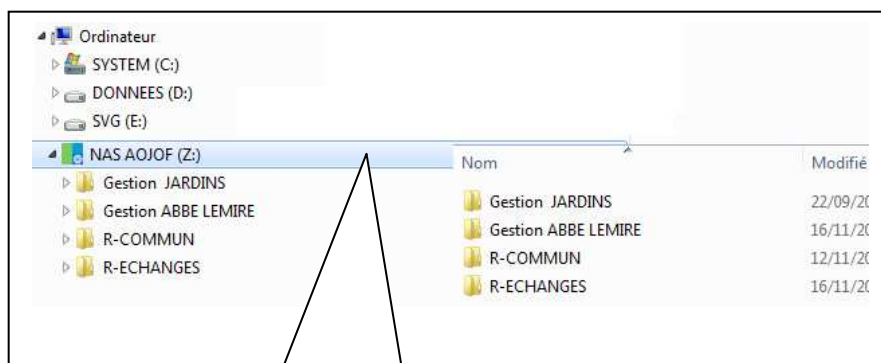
Ordinateur
SYSTEM (C:)
DONNEES (D:)
SVG (E:)
NAS AOJOF (Z:)
Gestion JARDINS
Gestion ABBE LEMIRE
R-COMMUN
R-ECHANGES

| Nom | Modifié |
|---|---|
| Gestion JARDINS | 22/09/20 |
| Gestion ABBE LEMIRE | 16/11/20 |
| R-COMMUN | 12/11/20 |
| R-ECHANGES | 16/11/20 |